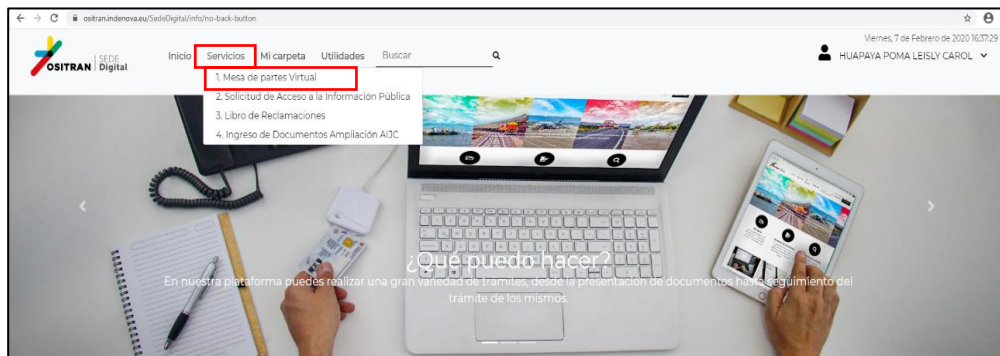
ositran.indenova.eu/SedeDigital/info/no-back-button

Viernes, 7 de Febrero de 2020 16:37:29

OSITRAN SEDE Digital

Inicio Servicios Mi carpeta Utilidades Buscar

HUAPAYA POMA LEISLY CAROL

1. Mesa de partes Virtual
2. Solicitud de Acceso a la Información Pública
3. Libro de Reclamaciones
4. Ingreso de Documentos Ampliación AIJC

¿Qué puedo hacer?

En nuestra plataforma puedes realizar una gran variedad de trámites, desde la presentación de documentos hasta seguimiento del trámite de los mismos.